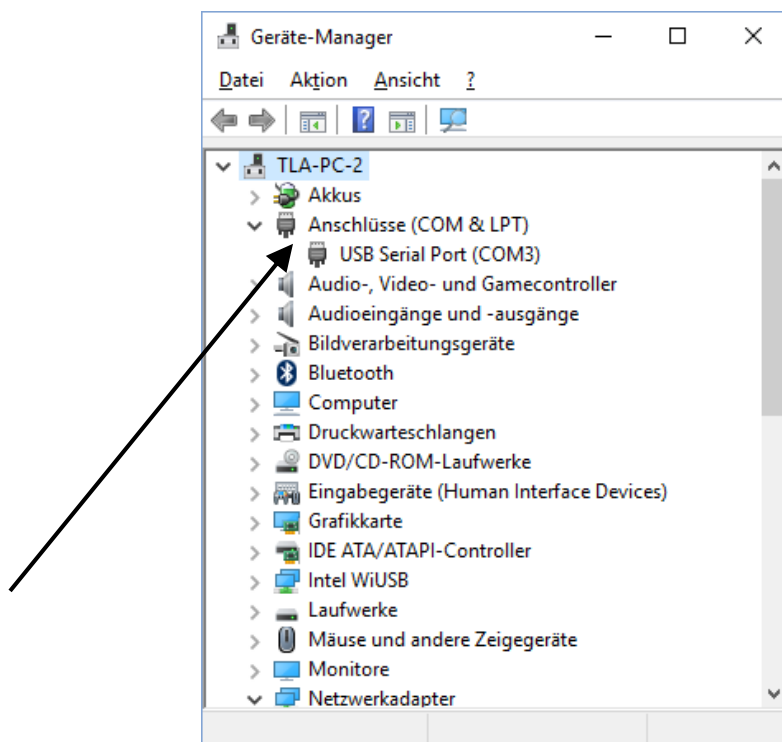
Geräte-Manager

Datei Aktion Ansicht ?

TLA-PC-2
Akkus
Anschlüsse (COM & LPT)
USB Serial Port (COM3)
Audio-, Video- und Gamecontroller
Audioeingänge und -ausgänge
Bildverarbeitungsgeräte
Bluetooth
Computer
Druckwarteschlangen
DVD/CD-ROM-Laufwerke
Eingabegeräte (Human Interface Devices)
Grafikkarte
IDE ATA/ATAPI-Controller
Intel WiUSB
Laufwerke
Mäuse und andere Zeigegeräte
Monitore
Netzwerkadapter